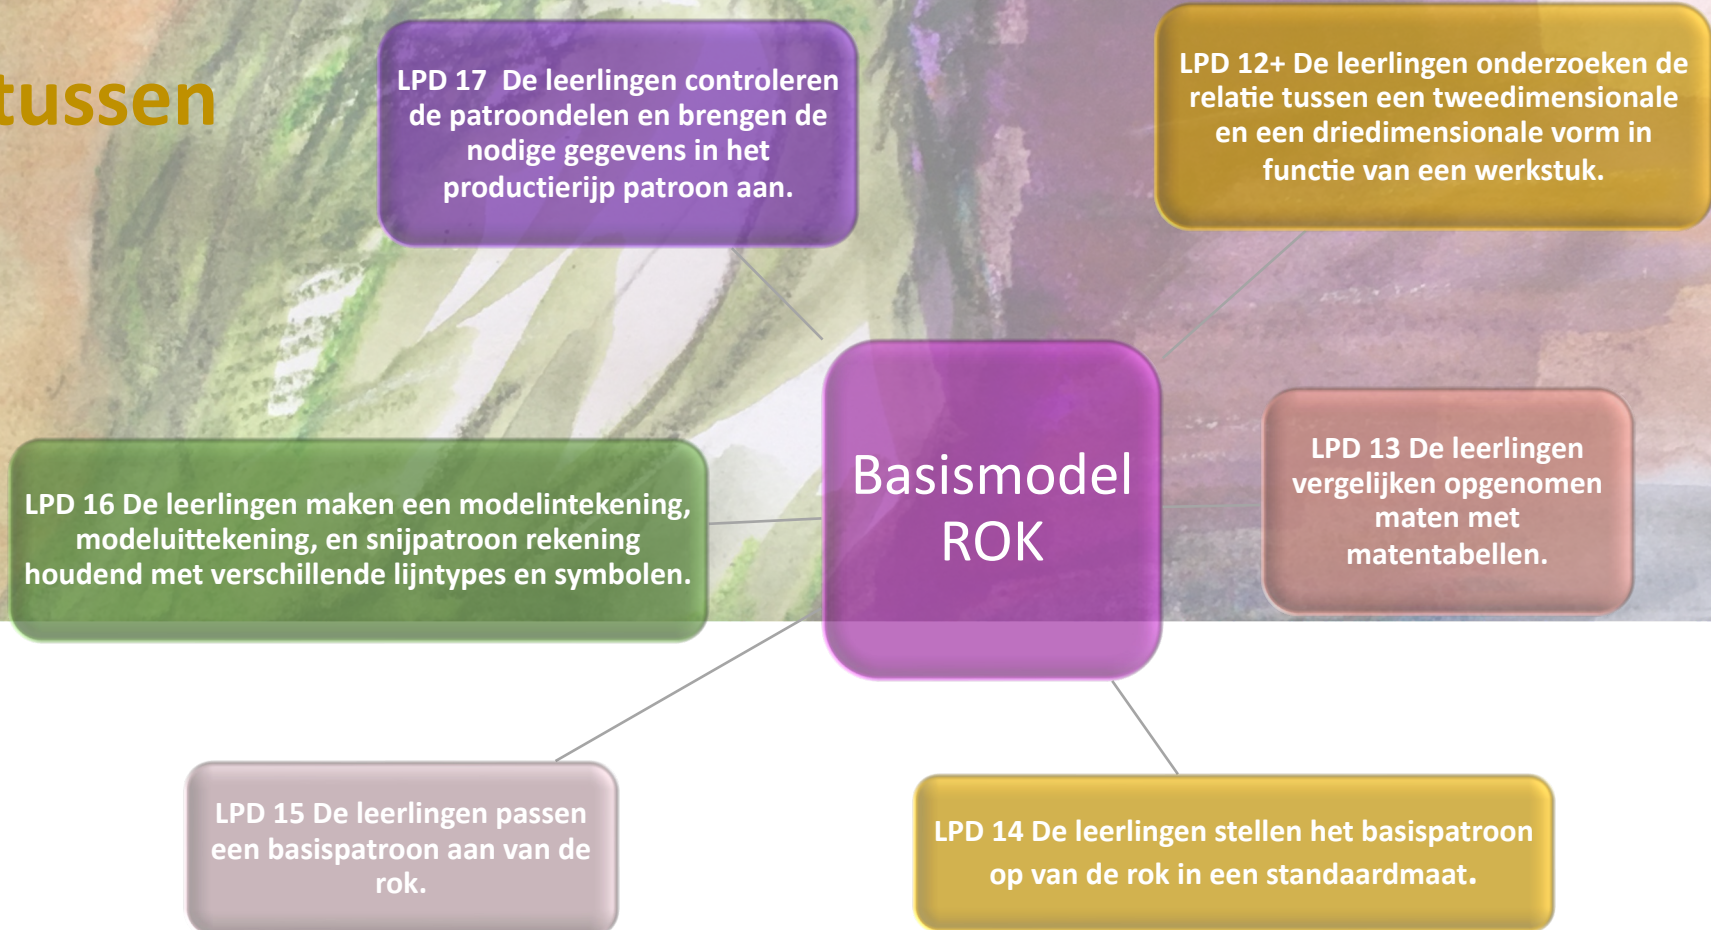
tussen

LPD 17 De leerlingen controleren de patroondelen en brengen de nodige gegevens in het productierijp patroon aan.

LPD 12+ De leerlingen onderzoeken de relatie tussen een tweedimensionale en een driedimensionale vorm in functie van een werkstuk.

LPD 16 De leerlingen maken een modelintekening, modeluittekening, en snijpatroon rekening houdend met verschillende lijntypes en symbolen.

Basismodel ROK

LPD 13 De leerlingen vergelijken opgenomen maten met matentabellen.

LPD 15 De leerlingen passen een basispatroon aan van de rok.

LPD 14 De leerlingen stellen het basispatroon op van de rok in een standaardmaat.